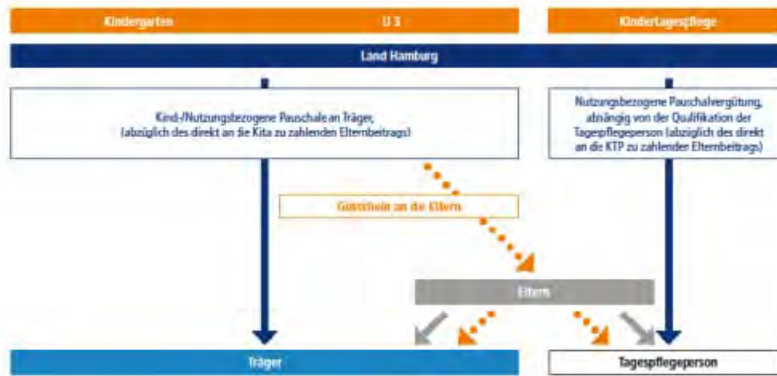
Kindergarten

U 3

Kindertagespflege

Land Hamburg

Kind-/Nutzungsbezogene Pauschale an Träger, (abzüglich des direkt an die Kita zu zahlenden Elternbeitrags)

Nutzungsbezogene Pauschalvergütung, abhängig von der Qualifikation der Tagespflegeperson (abzüglich des direkt an die KTP zu zahlender Elternbeitrags)

Gutschein an die Eltern

Eltern

Träger

Tagespflegeperson